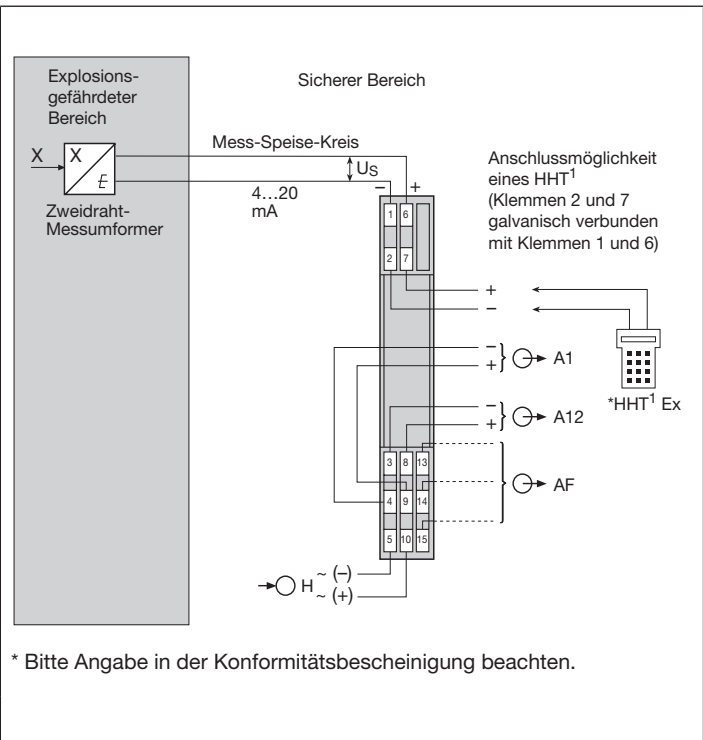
Explosionsgefährdeter Bereich

Sicherer Bereich

Mess-Speise-Kreis

X

X

E

Zweidraht-Messumformer

$U_S$

4…20 mA

– +

1 6

2 7

Anschlussmöglichkeit eines HHT$^1$ (Klemmen 2 und 7 galvanisch verbunden mit Klemmen 1 und 6)

+

–

–
+ A1

*HHT$^1$ Ex

–
+ A12

3 8 13

4 9 14

5 10 15

AF

H ~ (–)
~ (+)

* Bitte Angabe in der Konformitätsbescheinigung beachten.